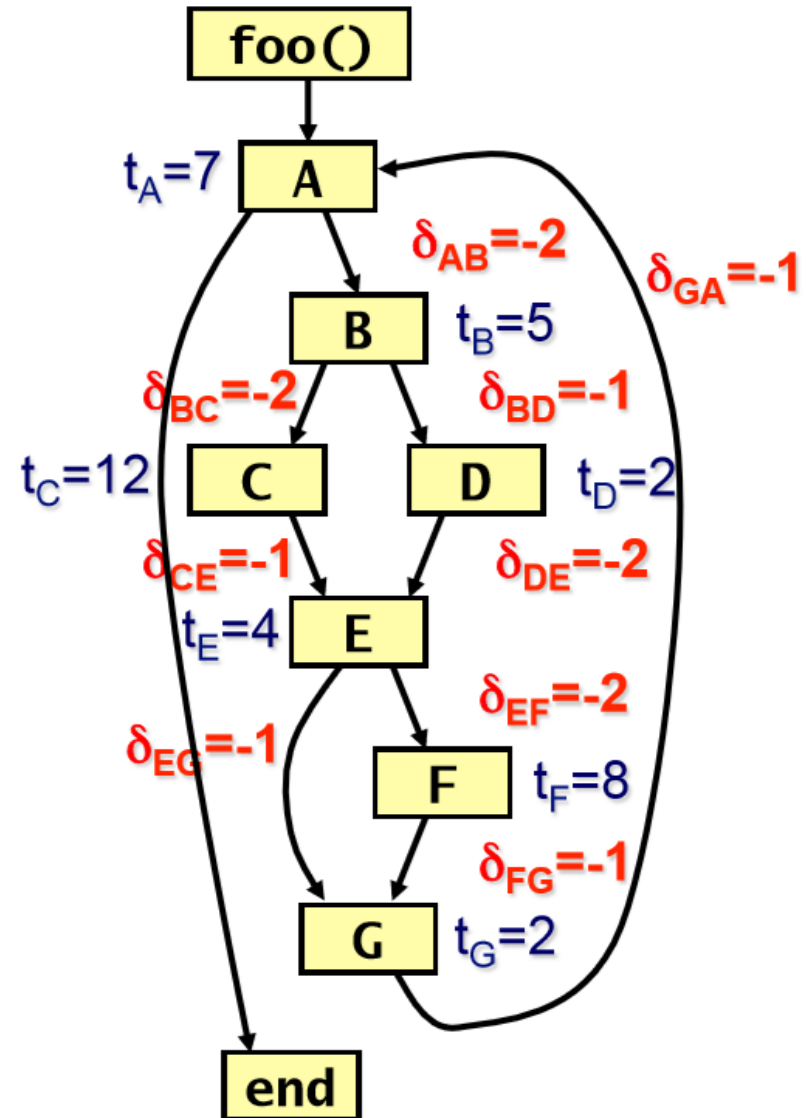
foo()

$t_A=7$ A

$\delta_{AB}=-2$

$\delta_{GA}=-1$

B $t_B=5$

$\delta_{BC}=-2$

$\delta_{BD}=-1$

$t_C=12$ C

D $t_D=2$

$\delta_{CE}=-1$

$\delta_{DE}=-2$

$t_E=4$ E

$\delta_{EF}=-2$

$\delta_{EG}=-1$

F $t_F=8$

$\delta_{FG}=-1$

G $t_G=2$

end